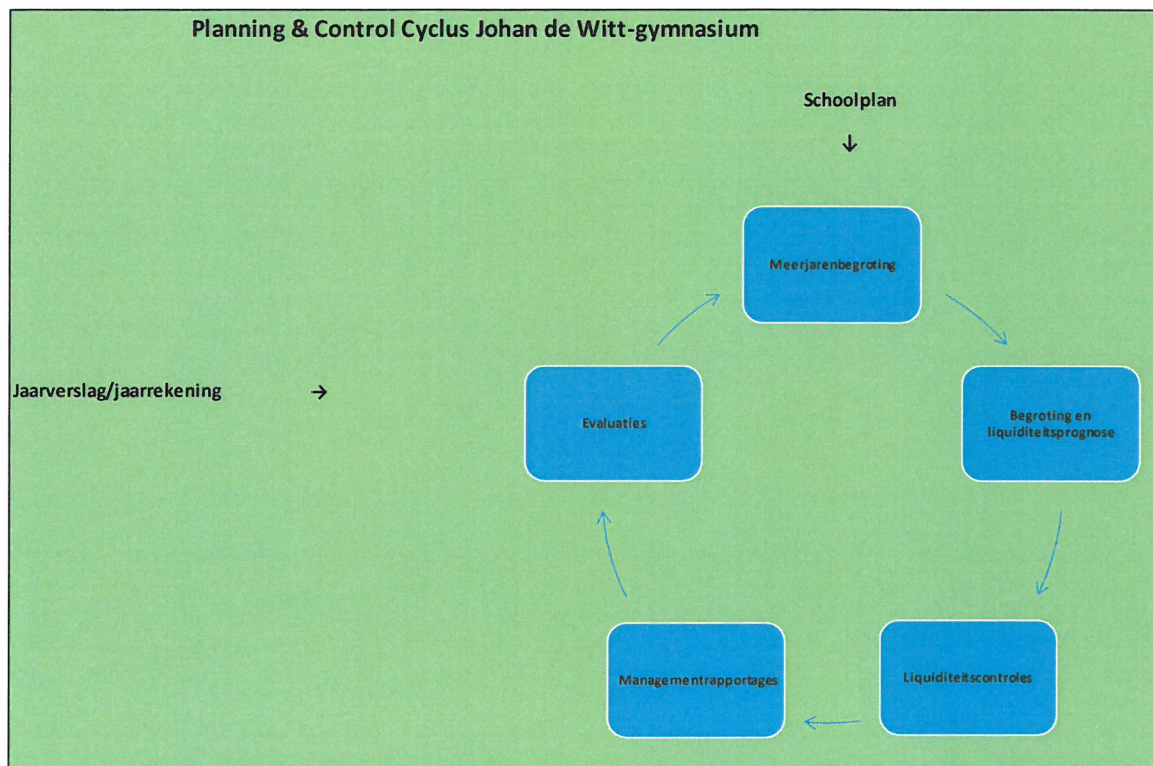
Planning & Control Cyclus Johan de Witt-gymnasium

Schoolplan

↓

Meerjarenbegroting

Jaarverslag/jaarrekening →

Evaluaties

Begroting en liquiditeitsprognose

Managementrapportages

Liquiditeitscontroles